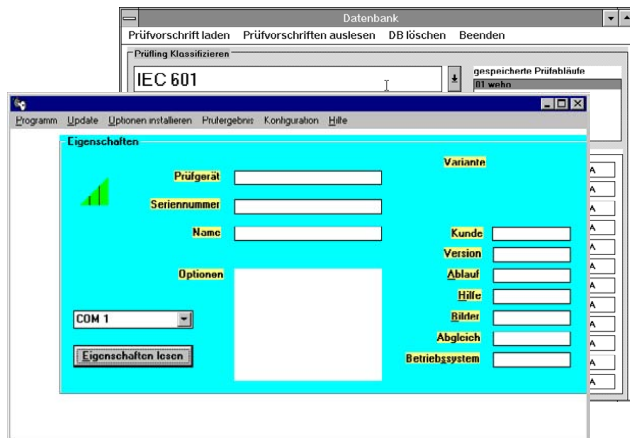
Datenbank

Prüfvorschrift laden Prüfvorschriften auslesen DB löschen Beenden

Prüfling Klassifizieren

IEC 601

gespeicherte Prüfabläufe

01 wehn

Programm Update Optionen installieren Prufergebnis Konfiguration Hilfe

Eigenschaften

Variante

Prüfgerät

Seriennummer

Name

Kunde

Version

Optionen

Ablauf

Hilfe

COM 1

Bilder

Abgleich

Eigenschaften lesen

Betriebssystem

A
A
A
A
A
A
A
A
A
A
A